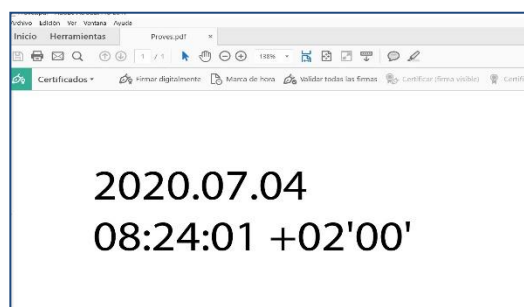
Archivo Edición Ver Ventana Ayuda
Inicio Herramientas Proves.pdf ×
1 / 1 135%
Certificados Firmar digitalmente Marca de hora Validar todas las firmas Certificar (firma visible) Certifi

2020.07.04
08:24:01 +02'00'